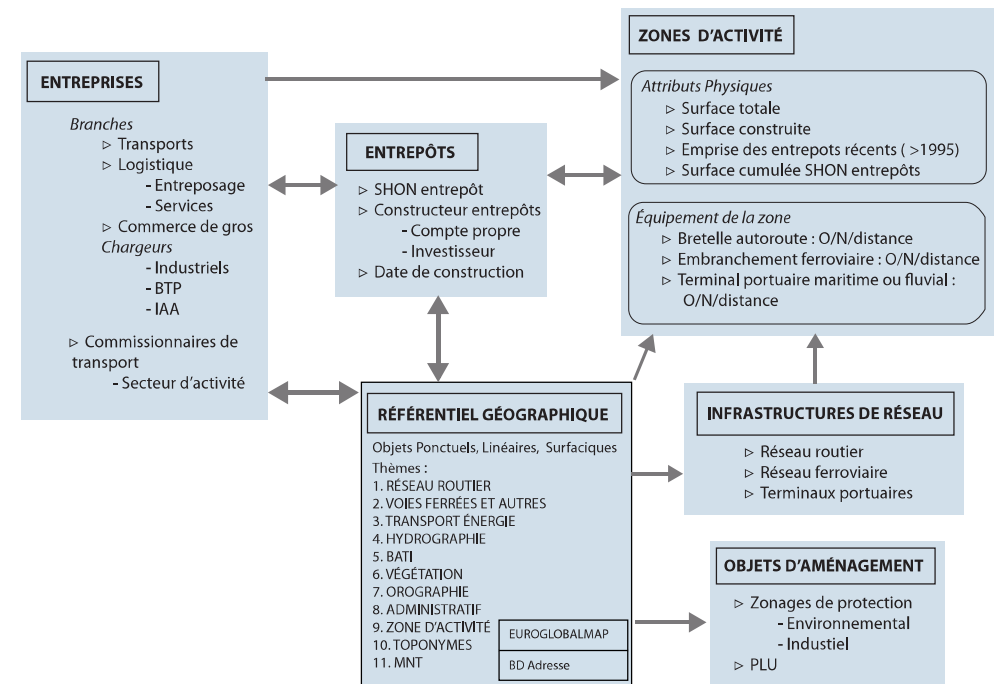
ENTREPRISES

*Branches*
▷ Transports
▷ Logistique
- Entreposage
- Services
▷ Commerce de gros
*Chargeurs*
- Industriels
- BTP
- IAA

▷ Commissionnaires de transport
- Secteur d'activité

ENTREPÔTS

▷ SHON entrepôt
▷ Constructeur entrepôts
- Compte propre
- Investisseur
▷ Date de construction

ZONES D'ACTIVITÉ

*Attributs Physiques*
▷ Surface totale
▷ Surface construite
▷ Emprise des entrepots récents ( >1995)
▷ Surface cumulée SHON entrepôts

*Équipement de la zone*
▷ Bretelle autoroute : O/N/distance
▷ Embranchement ferroviaire : O/N/distance
▷ Terminal portuaire maritime ou fluvial : O/N/distance

RÉFÉRENTIEL GÉOGRAPHIQUE

Objets Ponctuels, Linéaires, Surfaciques
Thèmes :
1. RÉSEAU ROUTIER
2. VOIES FERRÉES ET AUTRES
3. TRANSPORT ÉNERGIE
4. HYDROGRAPHIE
5. BATI
6. VÉGÉTATION
7. OROGRAPHIE
8. ADMINISTRATIF
9. ZONE D'ACTIVITÉ
10. TOPONYMES
11. MNT

EUROGLOBALMAP

BD Adresse

INFRASTRUCTURES DE RÉSEAU

▷ Réseau routier
▷ Réseau ferroviaire
▷ Terminaux portuaires

OBJETS D'AMÉNAGEMENT

▷ Zonages de protection
- Environnemental
- Industiel
▷ PLU